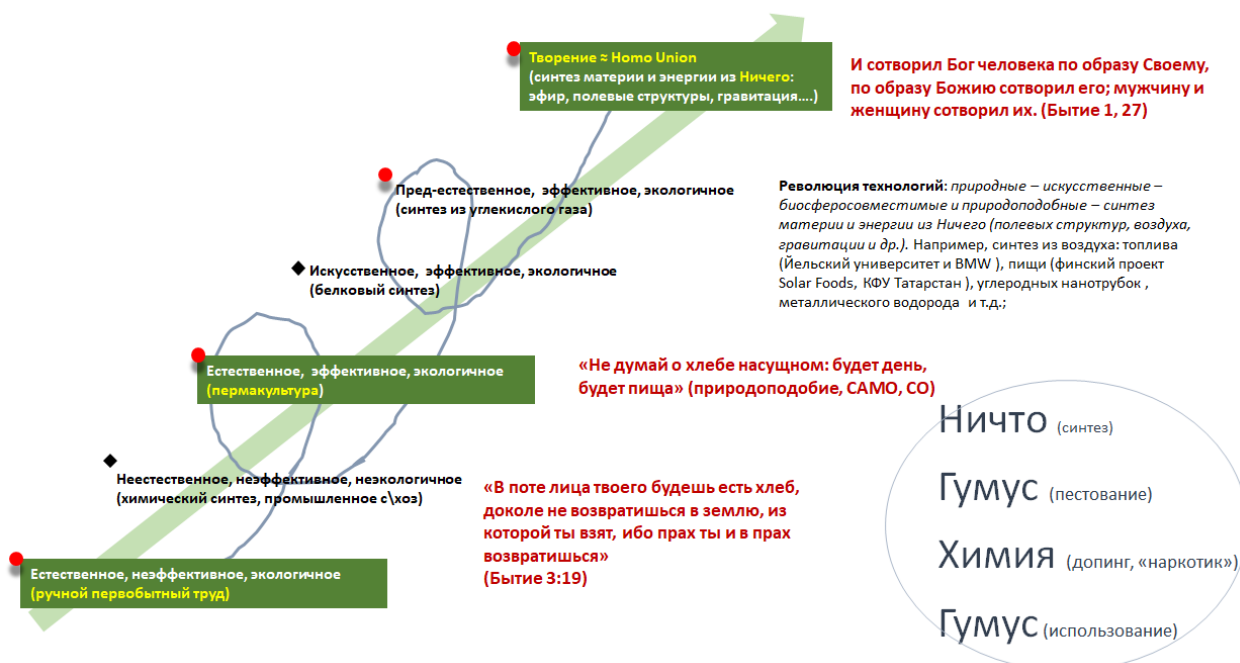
Творение ≈ Homo Union
(синтез материи и энергии из Ничего: эфир, полевые структуры, гравитация….)

И сотворил Бог человека по образу Своему, по образу Божию сотворил его; мужчину и женщину сотворил их. (Бытие 1, 27)

Пред-естественное, эффективное, экологичное (синтез из углекислого газа)

Революция технологий: природные – искусственные – биосферосовместимые и природоподобные – синтез материи и энергии из Ничего (полевых структур, воздуха, гравитации и др.). Например, синтез из воздуха: топлива (Йельский университет и BMW ), пищи (финский проект Solar Foods, КФУ Татарстан ), углеродных нанотрубок , металлического водорода и т.д.;

Искусственное, эффективное, экологичное (белковый синтез)

Естественное, эффективное, экологичное (пермакультура)

«Не думай о хлебе насущном: будет день, будет пища» (природоподобие, САМО, СО)

Ничто (синтез)

Гумус (пестование)

Химия (допинг, «наркотик»)

Гумус (использование)

Неестественное, неэффективное, неэкологичное (химический синтез, промышленное с\хоз)

«В поте лица твоего будешь есть хлеб, доколе не возвратишься в землю, из которой ты взят, ибо прах ты и в прах возвратишься»
(Бытие 3:19)

Естественное, неэффективное, экологичное (ручной первобытный труд)